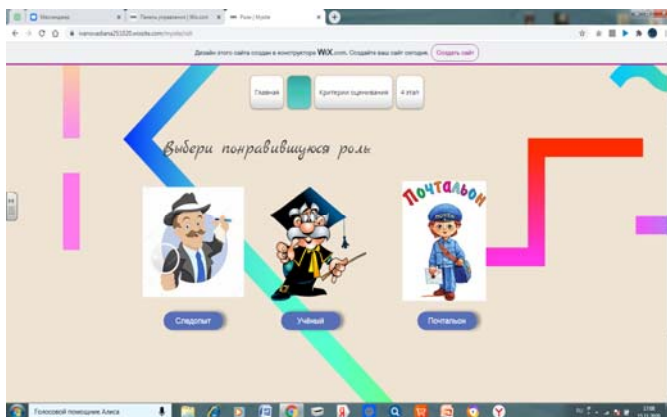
Мессенджер
Панель управления | Wix.com
Роли | Mysite

ivanovadiana251020.wixsite.com/mysite/roli

Дизайн этого сайта создан в конструкторе WiX.com. Создайте ваш сайт сегодня. Создать сайт

Главная
Критерии оценивания
4 этап

Выбери понравившуюся роль

Почтальон

Следопыт
Учёный
Почтальон

Голосовой помощник Алиса